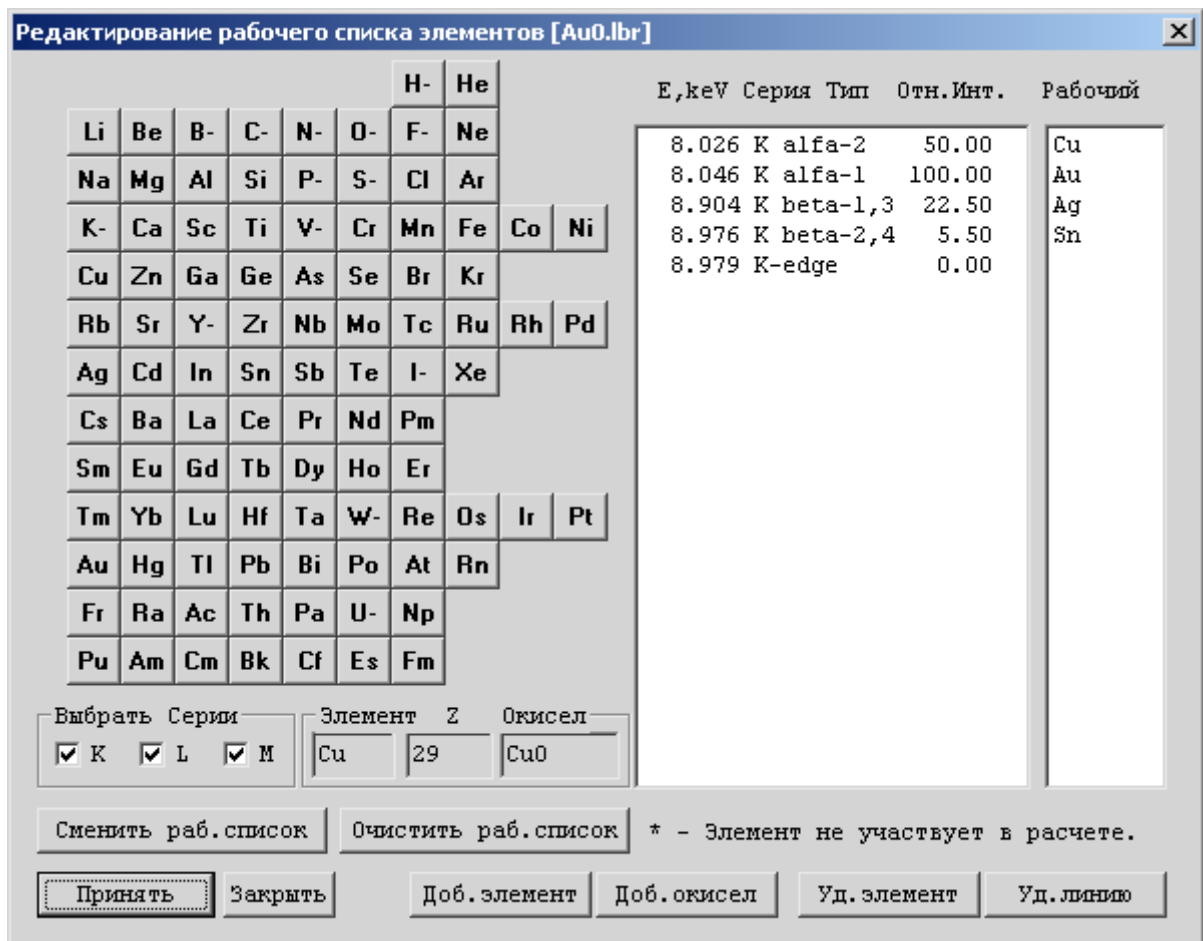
Редактирование рабочего списка элементов [Au0.lbr]

H- He
Li Be B- C- N- O- F- Ne
Na Mg Al Si P- S- Cl Ar
K- Ca Sc Ti V- Cr Mn Fe Co Ni
Cu Zn Ga Ge As Se Br Kr
Rb Sr Y- Zr Nb Mo Tc Ru Rh Pd
Ag Cd In Sn Sb Te I- Xe
Cs Ba La Ce Pr Nd Pm
Sm Eu Gd Tb Dy Ho Er
Tm Yb Lu Hf Ta W- Re Os Ir Pt
Au Hg Tl Pb Bi Po At Rn
Fr Ra Ac Th Pa U- Np
Pu Am Cm Bk Cf Es Fm

E,keV Серия Тип Отн.Инт. Рабочий

| E,keV | Серия Тип | Отн.Инт. |
|---|---|---|
| 8.026 | K alfa-2 | 50.00 |
| 8.046 | K alfa-1 | 100.00 |
| 8.904 | K beta-1,3 | 22.50 |
| 8.976 | K beta-2,4 | 5.50 |
| 8.979 | K-edge | 0.00 |

Cu
Au
Ag
Sn

Выбрать Серии
K L M

Элемент Z Окисел
Cu 29 CuO

Сменить раб.список Очистить раб.список * - Элемент не участвует в расчете.

Принять Закрыть Доб.элемент Доб.окисел Уд.элемент Уд.линию